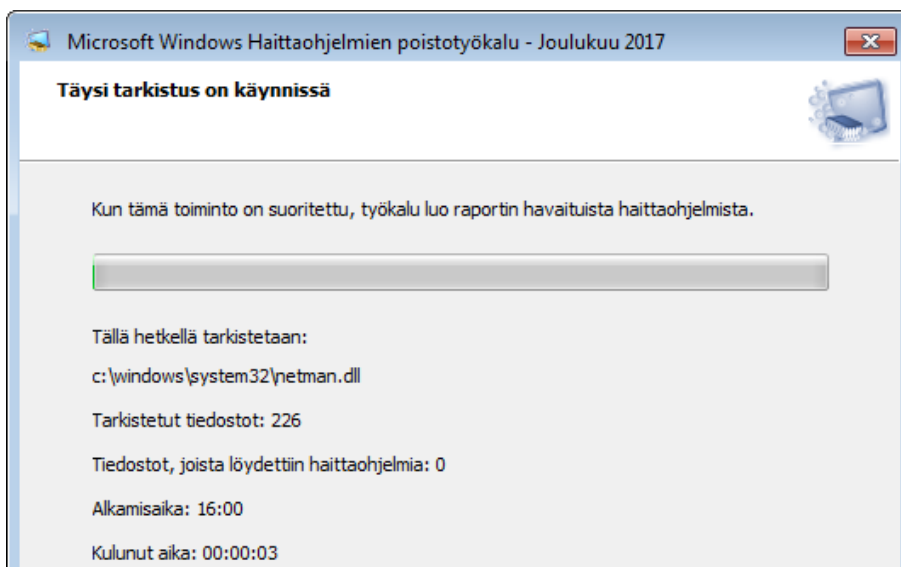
Microsoft Windows Haittaohjelmien poistotyökalu - Joulukuu 2017

Täysi tarkistus on käynnissä

Kun tämä toiminto on suoritettu, työkalu luo raportin havaituista haittaohjelmista.

Tällä hetkellä tarkistetaan:

c:\windows\system32\netman.dll

Tarkistetut tiedostot: 226

Tiedostot, joista löydettiin haittaohjelmia: 0

Alkamisaika: 16:00

Kulunut aika: 00:00:03